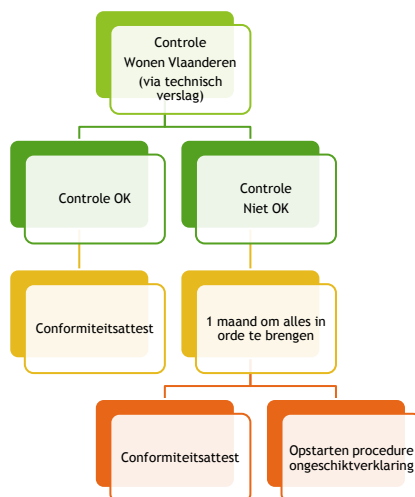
Controle Wonen Vlaanderen (via technisch verslag)

Controle OK

Controle Niet OK

Conformiteitsattest

1 maand om alles in orde te brengen

Conformiteitsattest

Opstarten procedure ongeschiktverklaring